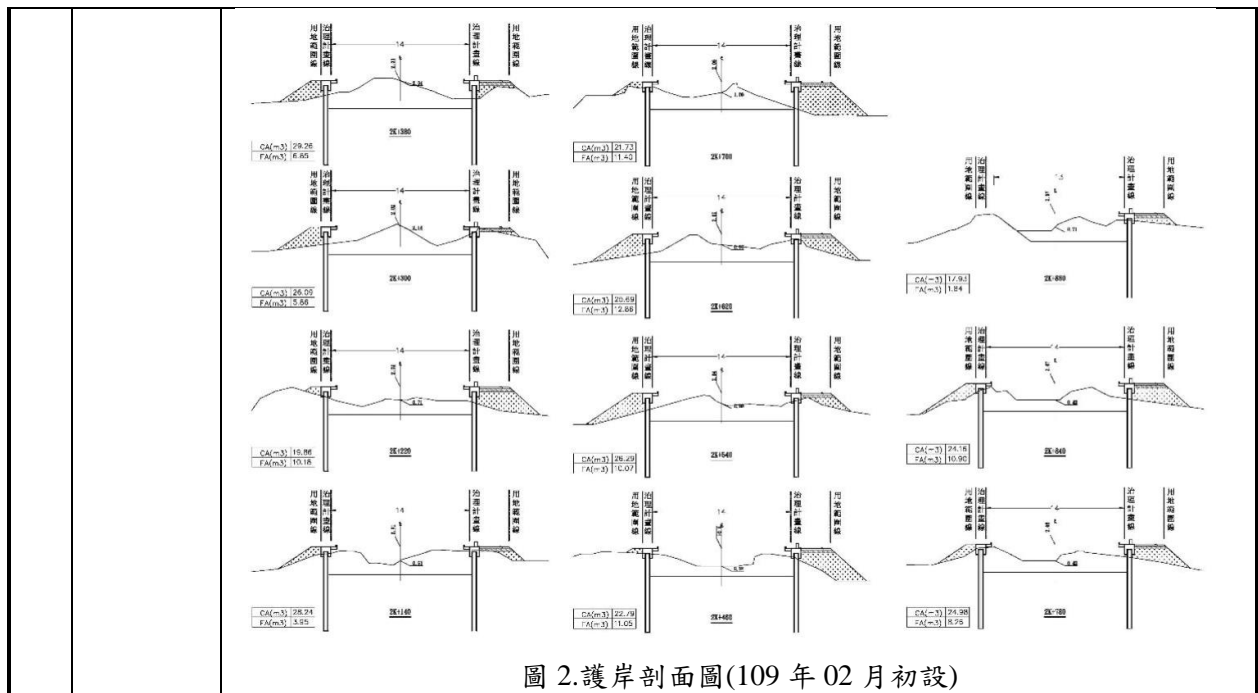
用地範圍線 治理計畫線 14 治理計畫線 用地範圍線
2K+380
CA(m3) 29.26
FA(m3) 6.65

用地範圍線 治理計畫線 14 治理計畫線 用地範圍線
2K+700
CA(m3) 21.73
FA(m3) 11.40

用地範圍線 治理計畫線 14 治理計畫線 用地範圍線
2K+300
CA(m3) 26.09
FA(m3) 5.66

用地範圍線 治理計畫線 14 治理計畫線 用地範圍線
2K+620
CA(m3) 20.69
FA(m3) 12.86

用地範圍線 治理計畫線 14 治理計畫線 用地範圍線
2K+880
CA(m3) 17.93
FA(m3) 1.84

用地範圍線 治理計畫線 14 治理計畫線 用地範圍線
2K+220
CA(m3) 19.86
FA(m3) 10.18

用地範圍線 治理計畫線 14 治理計畫線 用地範圍線
2K+540
CA(m3) 26.29
FA(m3) 10.07

用地範圍線 治理計畫線 14 治理計畫線 用地範圍線
2K+840
CA(m3) 24.16
FA(m3) 10.90

用地範圍線 治理計畫線 14 治理計畫線 用地範圍線
2K+140
CA(m3) 28.24
FA(m3) 3.85

用地範圍線 治理計畫線 14 治理計畫線 用地範圍線
2K+460
CA(m3) 22.79
FA(m3) 11.05

用地範圍線 治理計畫線 14 治理計畫線 用地範圍線
2K+780
CA(m3) 24.98
FA(m3) 8.76

圖 2.護岸剖面圖(109 年 02 月初設)